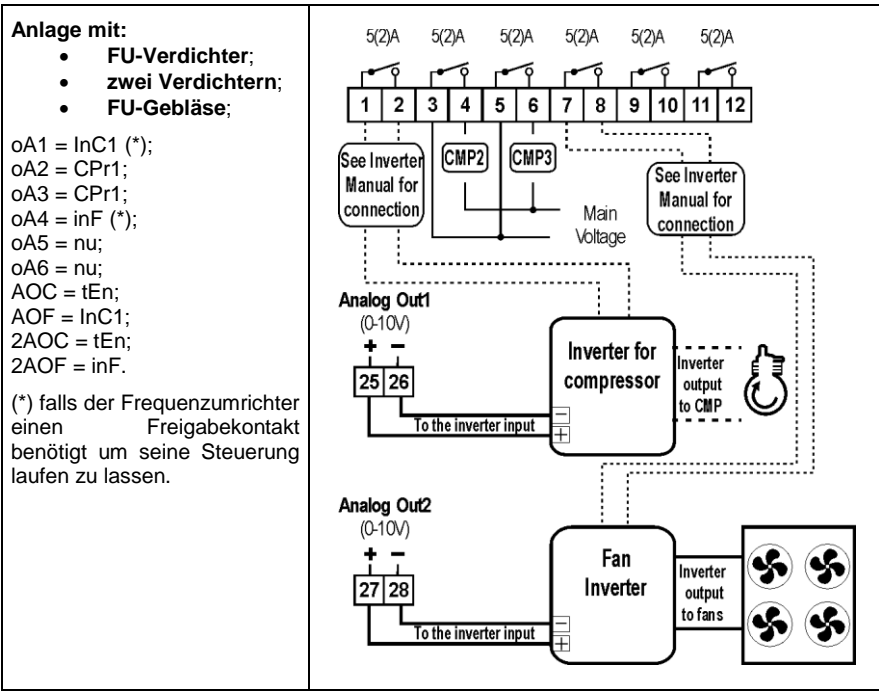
**Anlage mit:**
- **FU-Verdichter**;
- **zwei Verdichtern**;
- **FU-Gebläse**;

oA1 = InC1 (*);
oA2 = CPr1;
oA3 = CPr1;
oA4 = inF (*);
oA5 = nu;
oA6 = nu;
AOC = tEn;
AOF = InC1;
2AOC = tEn;
2AOF = inF.

(*) falls der Frequenzumrichter einen Freigabekontakt benötigt um seine Steuerung laufen zu lassen.

5(2)A 5(2)A 5(2)A 5(2)A 5(2)A 5(2)A

1 2 3 4 5 6 7 8 9 10 11 12

See Inverter Manual for connection

CMP2 CMP3

Main Voltage

See Inverter Manual for connection

Analog Out1
(0-10V)
+ −
25 26

To the inverter input

Inverter for compressor

Inverter output to CMP

Analog Out2
(0-10V)
+ −
27 28

To the inverter input

Fan Inverter

Inverter output to fans